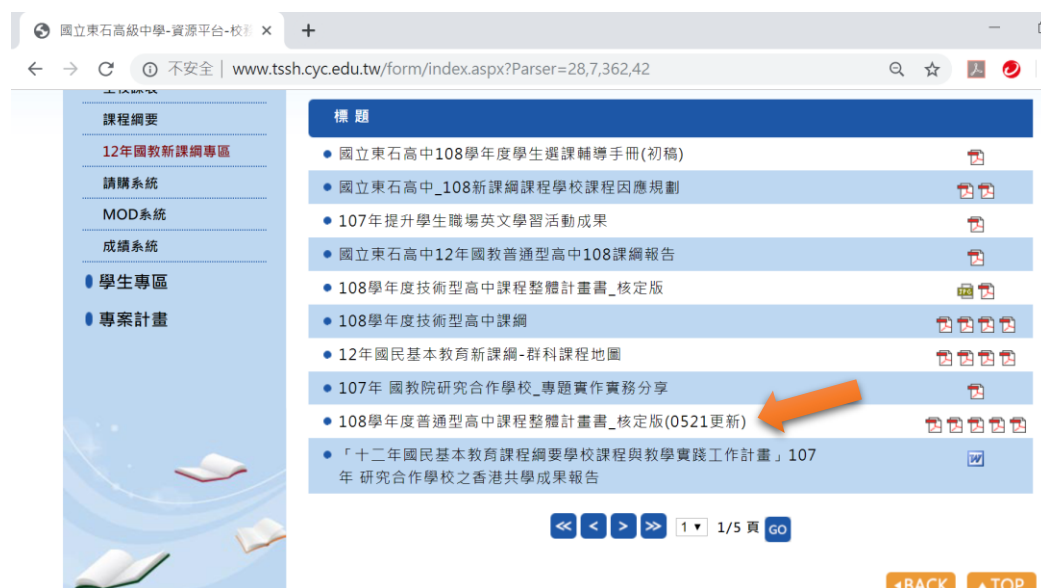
國立東石高級中學-資源平台-校 ×
+
不安全 | www.tssh.cyc.edu.tw/form/index.aspx?Parser=28,7,362,42

課程綱要
12年國教新課綱專區
請購系統
MOD系統
成績系統
學生專區
專案計畫

標 題
● 國立東石高中108學年度學生選課輔導手冊(初稿)
● 國立東石高中_108新課綱課程學校課程因應規劃
● 107年提升學生職場英文學習活動成果
● 國立東石高中12年國教普通型高中108課綱報告
● 108學年度技術型高中課程整體計畫書_核定版
● 108學年度技術型高中課綱
● 12年國民基本教育新課綱-群科課程地圖
● 107年 國教院研究合作學校_專題實作實務分享
● 108學年度普通型高中課程整體計畫書_核定版(0521更新)
● 「十二年國民基本教育課程綱要學校課程與教學實踐工作計畫」107年 研究合作學校之香港共學成果報告

1 ▾ 1/5 頁 GO

◂BACK ▴TOP